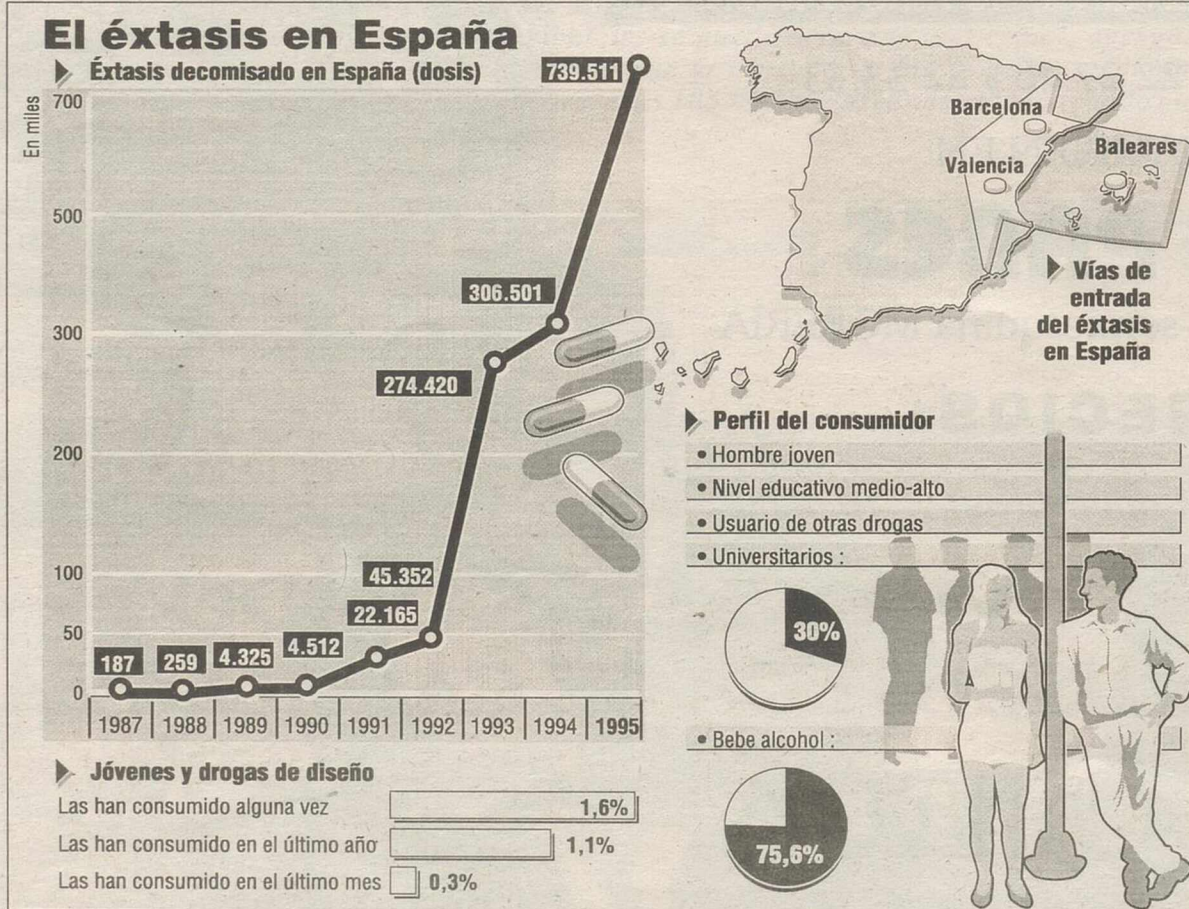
El éxtasis en España

Éxtasis decomisado en España (dosis)

En miles

700
500
300
200
100
50
0

739.511
306.501
274.420
45.352
22.165
187
259
4.325
4.512

| 1987 | 1988 | 1989 | 1990 | 1991 | 1992 | 1993 | 1994 | 1995 |
|---|---|---|---|---|---|---|---|---|

Barcelona
Baleares
Valencia

Vías de entrada del éxtasis en España

Perfil del consumidor
• Hombre joven
• Nivel educativo medio-alto
• Usuario de otras drogas
• Universitarios :

30%

• Bebe alcohol :

75,6%

Jóvenes y drogas de diseño
Las han consumido alguna vez 1,6%
Las han consumido en el último año 1,1%
Las han consumido en el último mes 0,3%